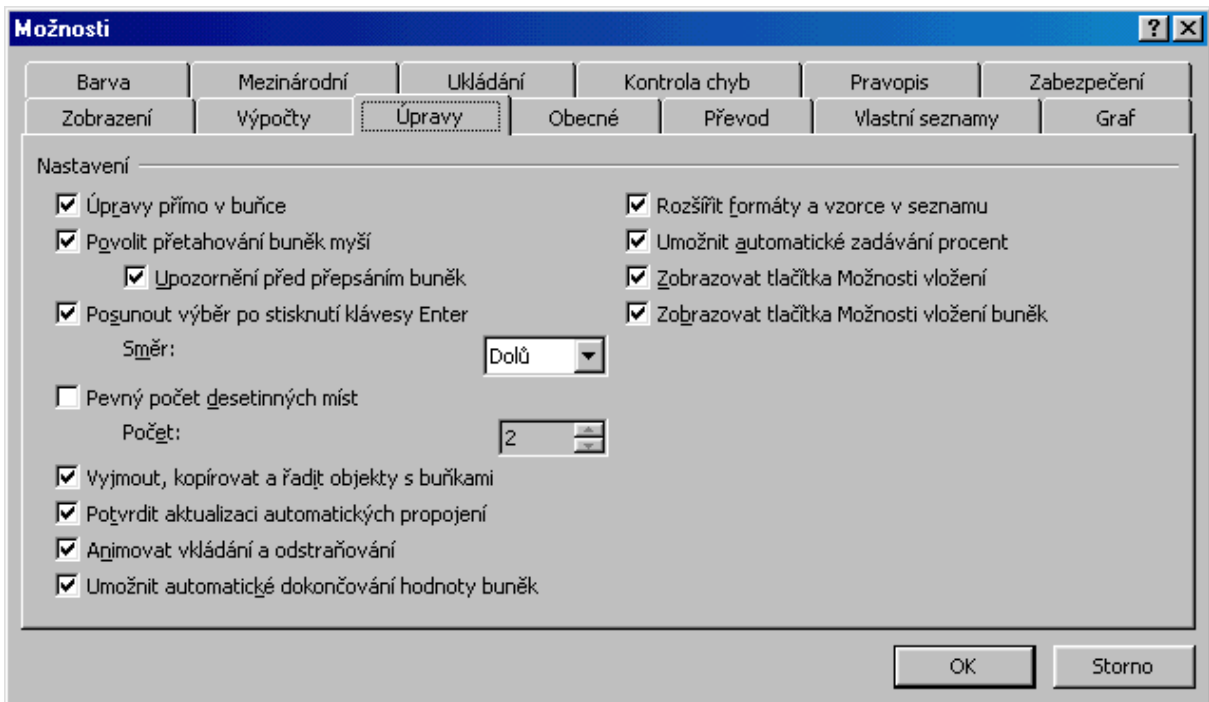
Možnosti

?
X

Barva
Mezinárodní
Ukládání
Kontrola chyb
Pravopis
Zabezpečení
Zobrazení
Výpočty
Úpravy
Obecné
Převod
Vlastní seznamy
Graf

Nastavení

Úpravy přímo v buňce
Povolit přetahování buněk myší
Upozornění před přepsáním buněk
Posunout výběr po stisknutí klávesy Enter
Směr:
Dolů
Pevný počet desetinných míst
Počet:
2
Vyjmout, kopírovat a řadit objekty s buňkami
Potvrdit aktualizaci automatických propojení
Animovat vkládání a odstraňování
Umožnit automatické dokončování hodnoty buněk

Rozšířit formáty a vzorce v seznamu
Umožnit automatické zadávání procent
Zobrazovat tlačítka Možnosti vložení
Zobrazovat tlačítka Možnosti vložení buněk

OK
Storno